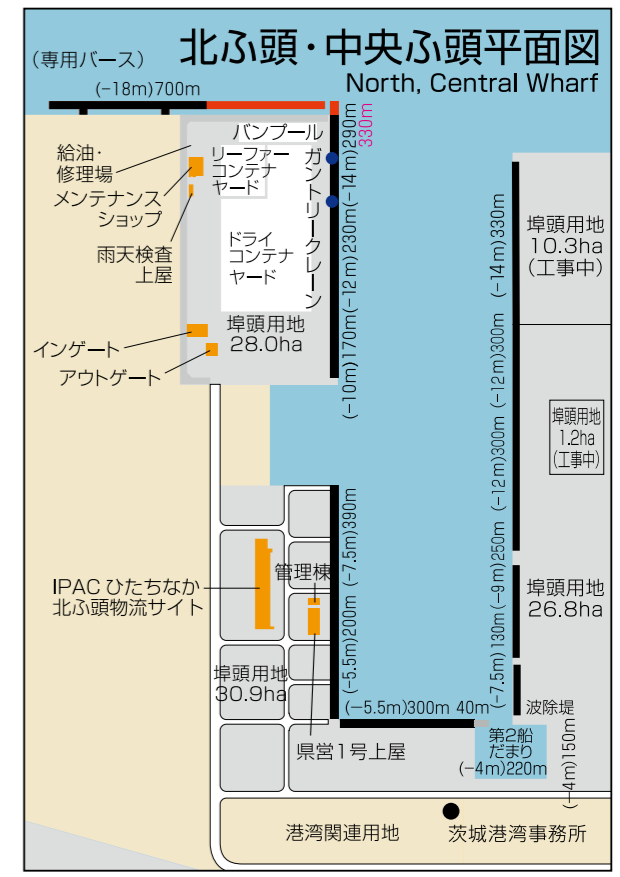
北ふ頭・中央ふ頭平面図
North, Central Wharf

（専用バース）
(−18m)700m

給油・修理場
メンテナンスショップ
雨天検査上屋
インゲート
アウトゲート

バンプール
リーファーコンテナヤード
ドライコンテナヤード
ガントリークレーン
埠頭用地 28.0ha

(−10m)170m(−12m)230m(−14m)290m 330m

埠頭用地 10.3ha (工事中)
埠頭用地 1.2ha (工事中)
埠頭用地 26.8ha
波除堤

(−14m)330m (−12m)300m (−12m)300m (−9m)250m (−7.5m)130m

IPAC ひたちなか北ふ頭物流サイト
管理棟
埠頭用地 30.9ha
(−5.5m)200m (−7.5m)390m
(−5.5m)300m 40m
県営1号上屋
第2船だまり (−4m)220m
(−4m)150m

港湾関連用地
茨城港湾事務所